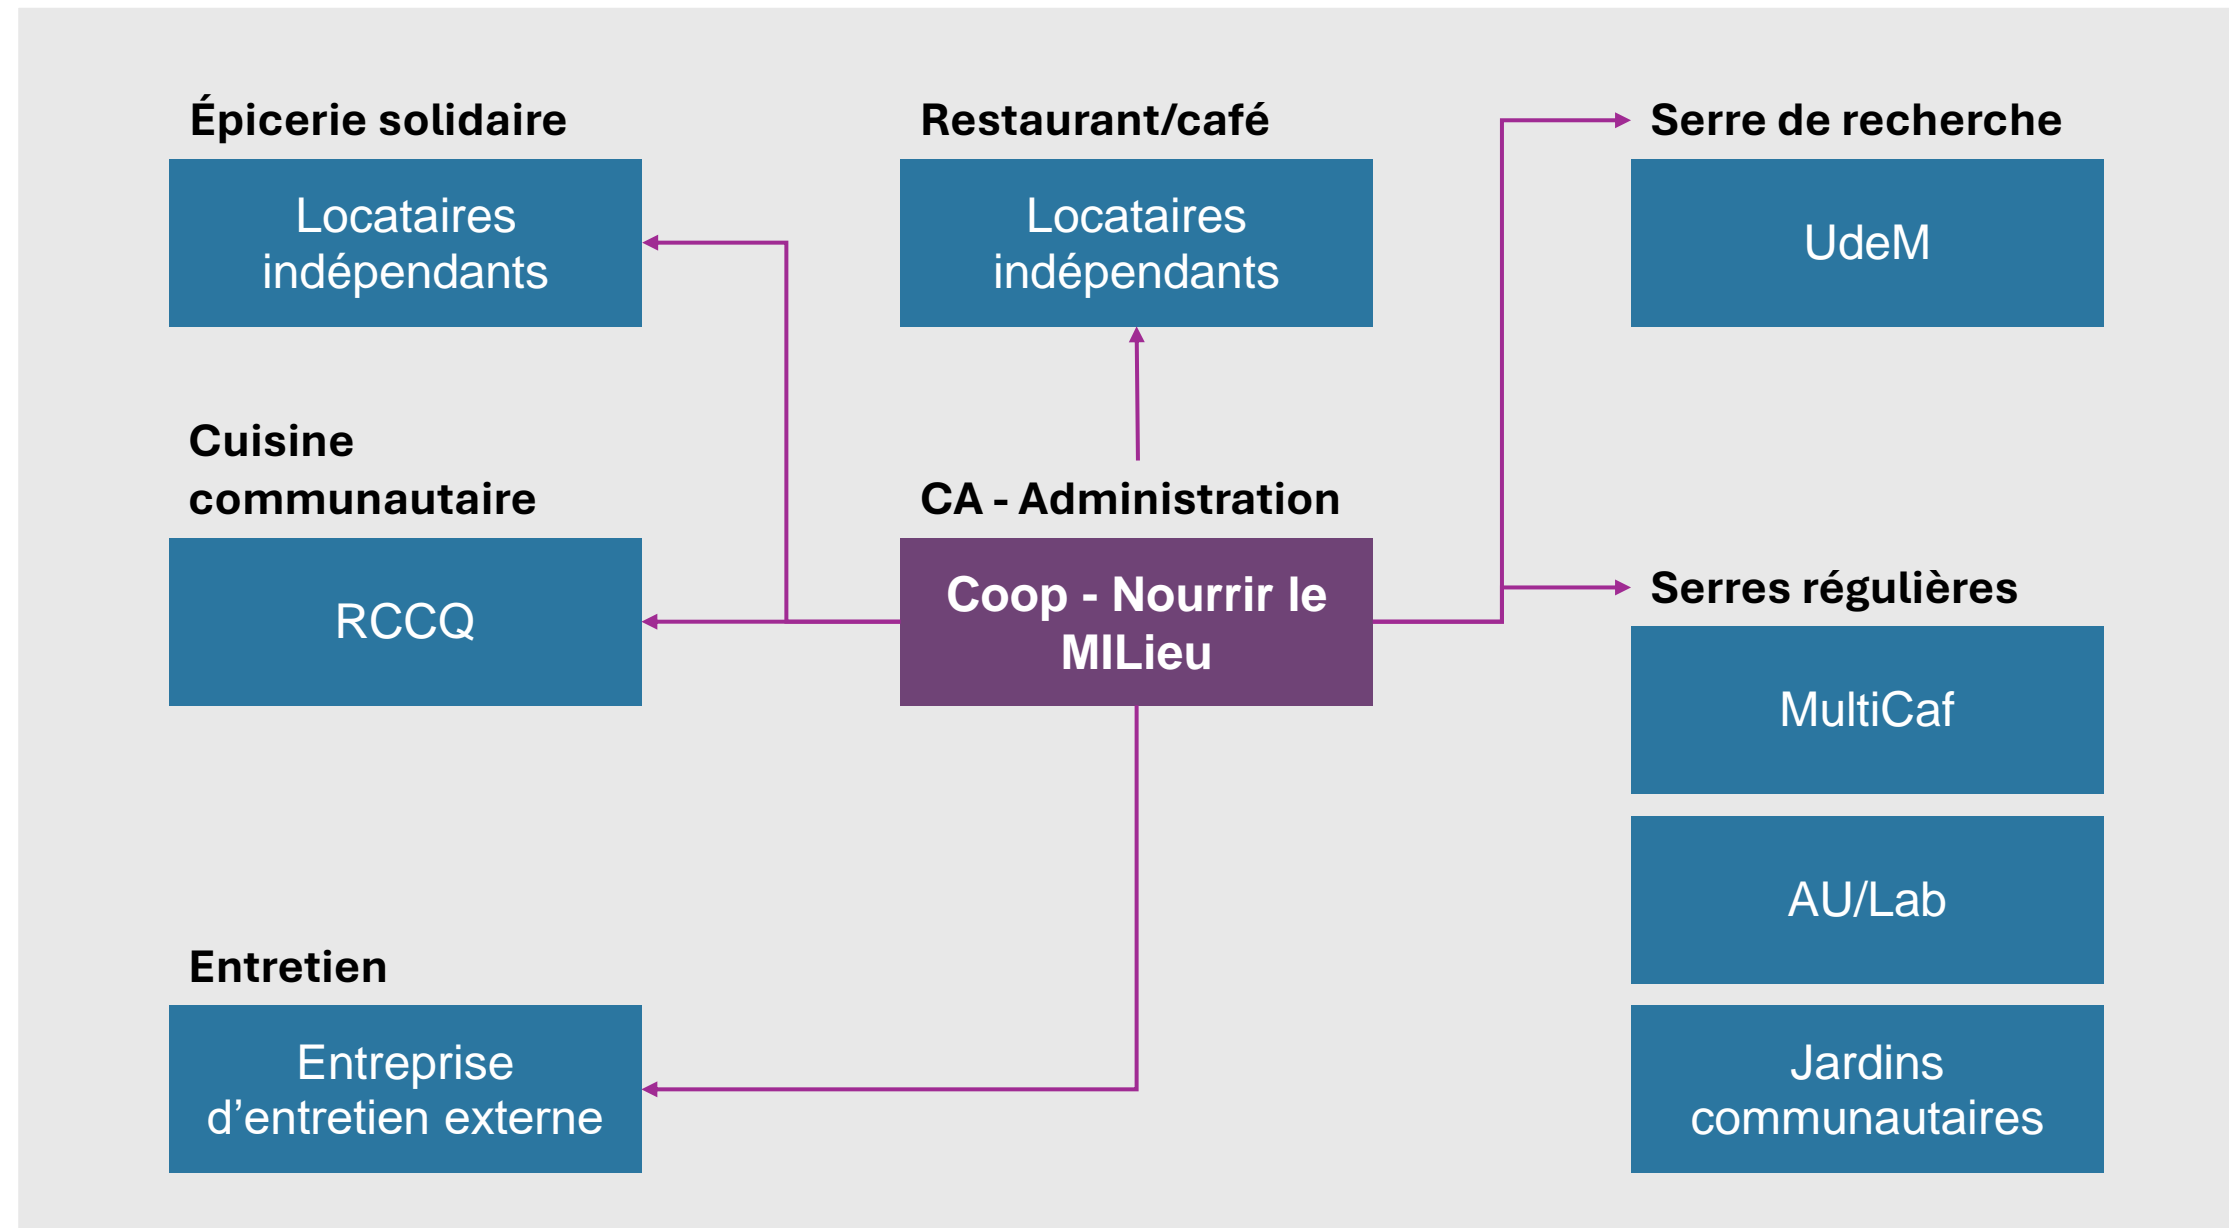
Épicerie solidaire

Locataires indépendants

Restaurant/café

Locataires indépendants

Serre de recherche

UdeM

Cuisine communautaire

RCCQ

CA - Administration

Coop - Nourrir le MILieu

Serres régulières

MultiCaf

AU/Lab

Jardins communautaires

Entretien

Entreprise d’entretien externe